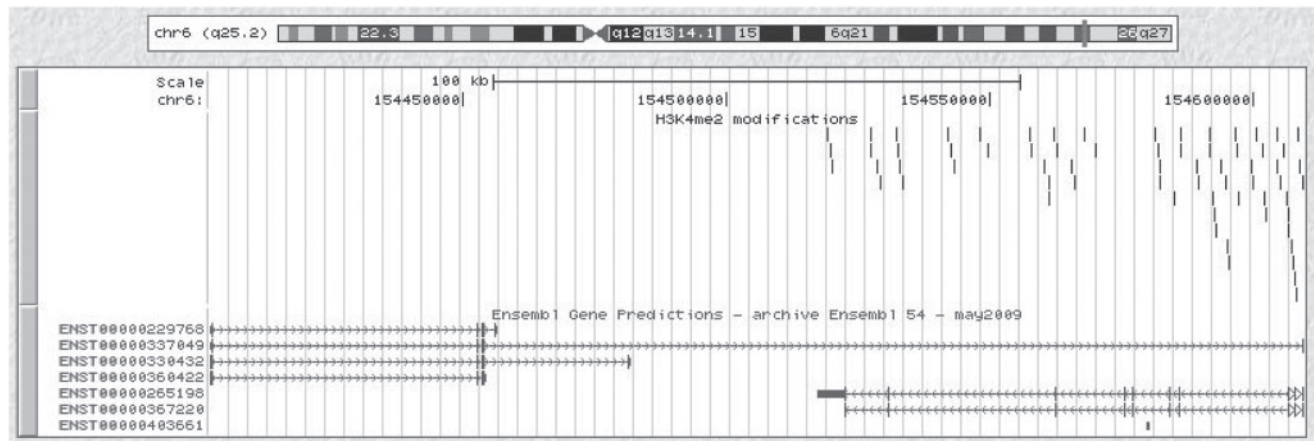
chr6 (q25.2) 22.3 q12 q13 14.1 15 6q21 26 q27

Scale 100 kb
chr6: 154450000| 154500000| 154550000| 154600000|

H3K4me2 modifications

Ensembl Gene Predictions - archive Ensembl 54 - may2009

ENST00000229768
ENST00000337049
ENST00000330432
ENST00000360422
ENST00000265198
ENST00000367220
ENST00000403661